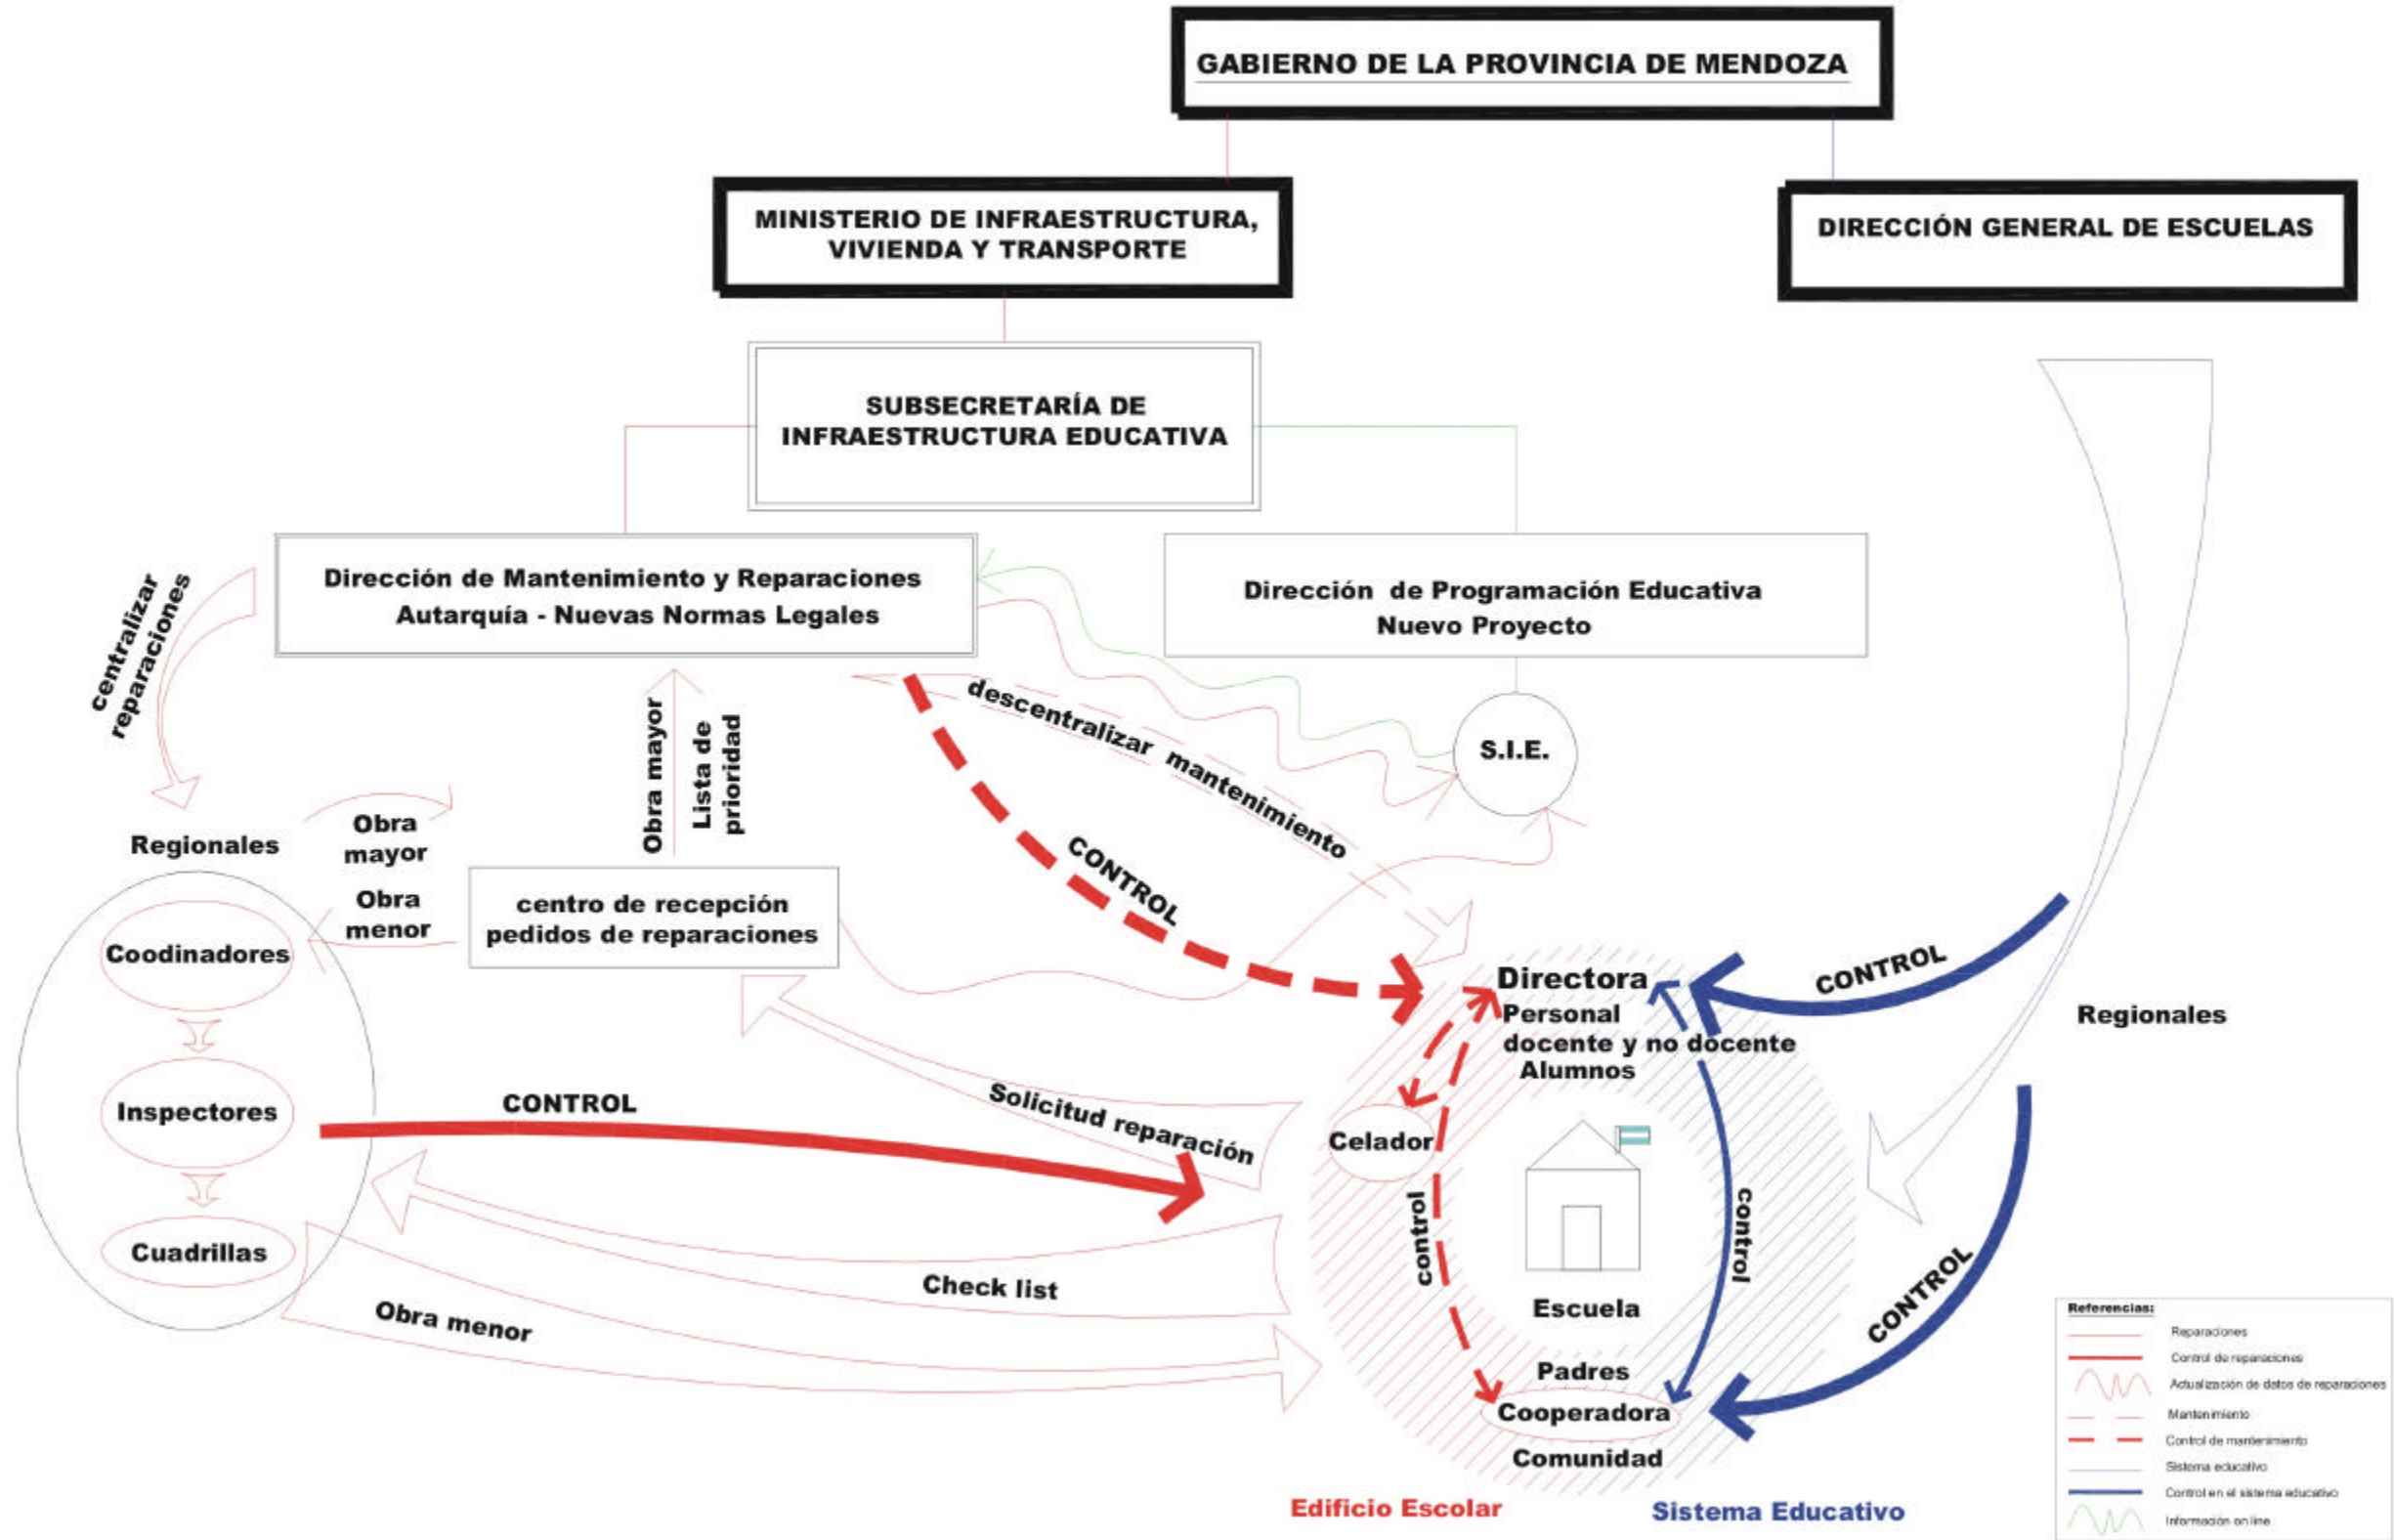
GABIERNO DE LA PROVINCIA DE MENDOZA

MINISTERIO DE INFRAESTRUCTURA, VIVIENDA Y TRANSPORTE

DIRECCIÓN GENERAL DE ESCUELAS

SUBSECRETARÍA DE INFRAESTRUCTURA EDUCATIVA

Dirección de Mantenimiento y Reparaciones
Autarquía - Nuevas Normas Legales

Dirección de Programación Educativa
Nuevo Proyecto

centralizar reparaciones

Obra mayor

Lista de prioridad

descentralizar mantenimiento

S.I.E.

Regionales

Obra mayor

Obra menor

centro de recepción pedidos de reparaciones

CONTROL

Coodinadores

Inspectores

Cuadrillas

CONTROL

Solicitud reparación

Check list

Obra menor

Directora
Personal docente y no docente
Alumnos

CONTROL

Regionales

Celador

control

control

Escuela

Padres

Cooperadora

Comunidad

CONTROL

Edificio Escolar

Sistema Educativo

Referencias:
Reparaciones
Control de reparaciones
Actualización de datos de reparaciones
Mantenimiento
Control de mantenimiento
Sistema educativo
Control en el sistema educativo
Información on line